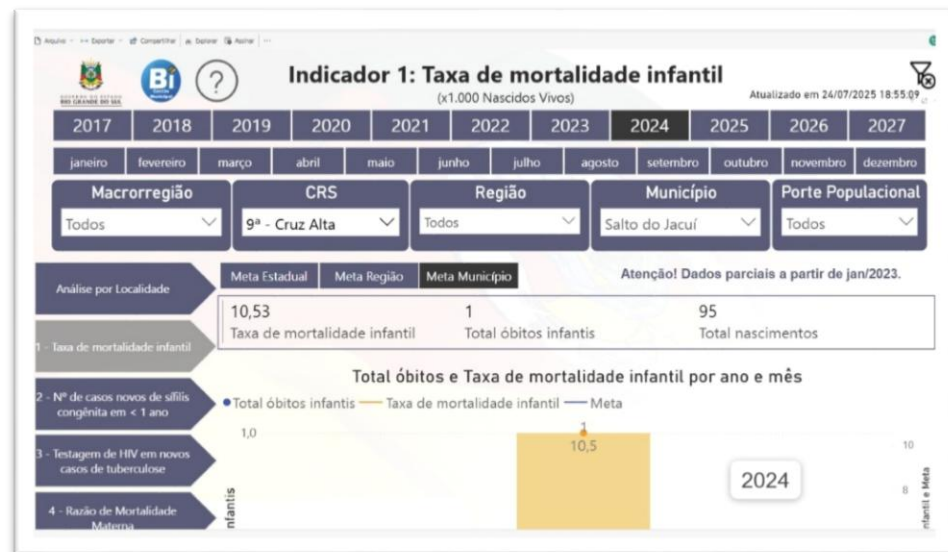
Arquivo · Exportar · Compartilhar · Explorar · Assinar · ···

GOVERNO DO ESTADO RIO GRANDE DO SUL

Bi

?

Indicador 1: Taxa de mortalidade infantil
(x1.000 Nascidos Vivos)

Atualizado em 24/07/2025 18:55:09

| 2017 | 2018 | 2019 | 2020 | 2021 | 2022 | 2023 | 2024 | 2025 | 2026 | 2027 |
|---|---|---|---|---|---|---|---|---|---|---|

| janeiro | fevereiro | março | abril | maio | junho | julho | agosto | setembro | outubro | novembro | dezembro |
|---|---|---|---|---|---|---|---|---|---|---|---|

Macrorregião
Todos

CRS
9ª - Cruz Alta

Região
Todos

Município
Salto do Jacuí

Porte Populacional
Todos

Análise por Localidade

Meta Estadual | Meta Região | Meta Município

Atenção! Dados parciais a partir de jan/2023.

10,53
Taxa de mortalidade infantil

1
Total óbitos infantis

95
Total nascimentos

1 - Taxa de mortalidade infantil

2 - Nº de casos novos de sífilis congênita em < 1 ano

3 - Testagem de HIV em novos casos de tuberculose

4 - Razão de Mortalidade Materna

Total óbitos e Taxa de mortalidade infantil por ano e mês

● Total óbitos infantis — Taxa de mortalidade infantil — Meta

1,0

1
10,5

2024

10

8

infantis

infantil e Meta